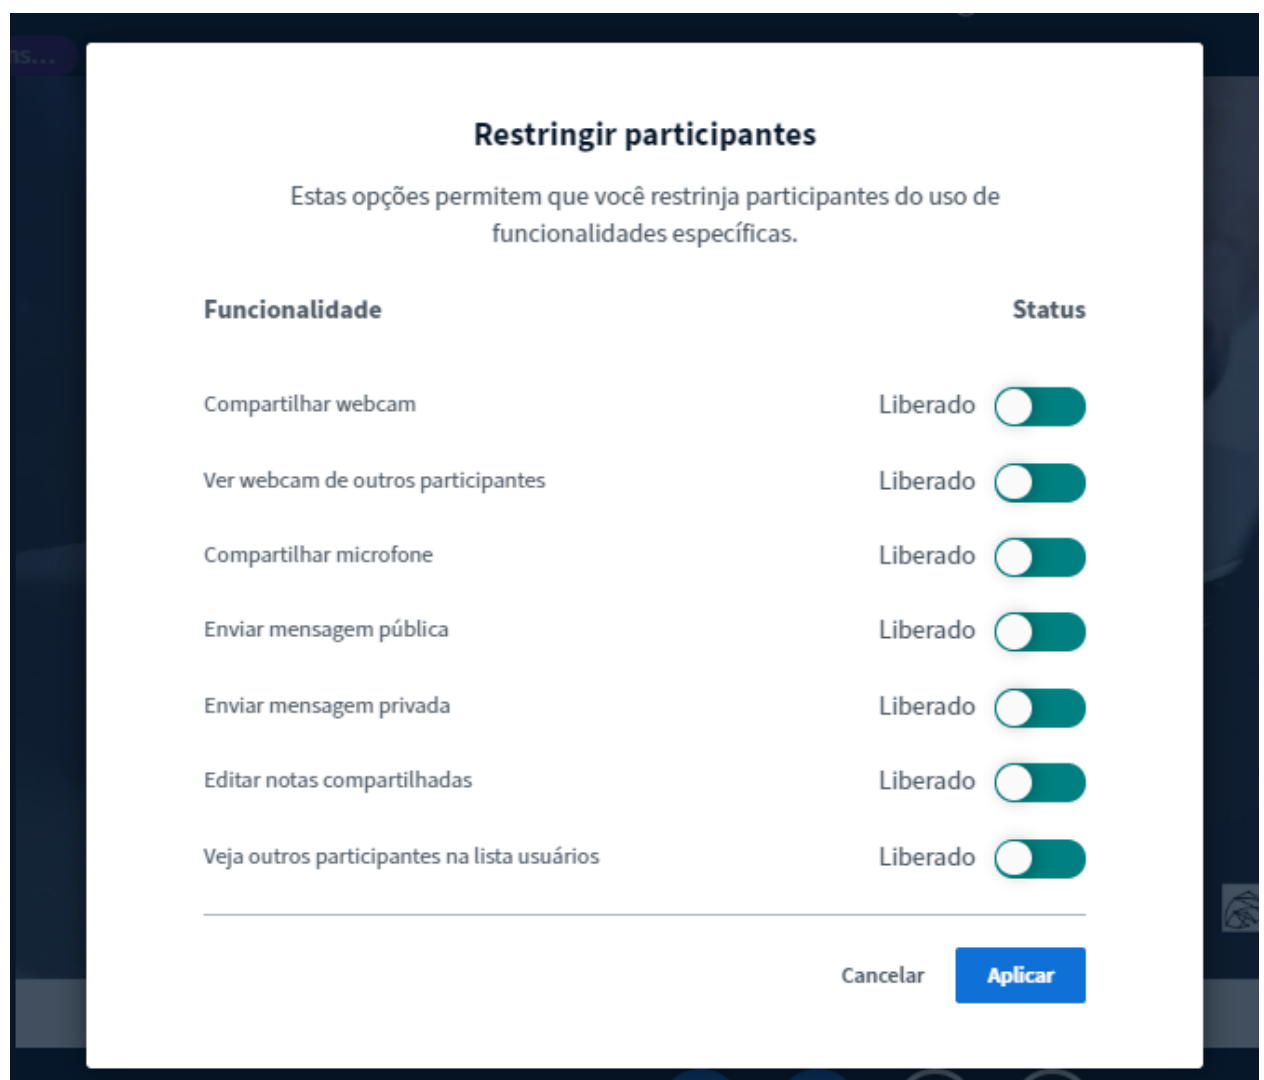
ns...

Restringir participantes

Estas opções permitem que você restrinja participantes do uso de funcionalidades específicas.

| Funcionalidade | Status |
|---|---|
| Compartilhar webcam | Liberado |
| Ver webcam de outros participantes | Liberado |
| Compartilhar microfone | Liberado |
| Enviar mensagem pública | Liberado |
| Enviar mensagem privada | Liberado |
| Editar notas compartilhadas | Liberado |
| Veja outros participantes na lista usuários | Liberado |

Cancelar Aplicar